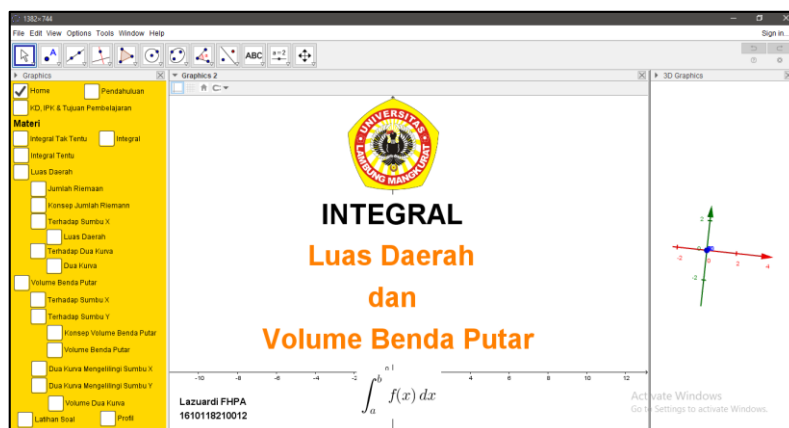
1382×744

File Edit View Options Tools Window Help

Sign in...

ABC

a=2

Graphics

Home

Pendahuluan

KD, IPK & Tujuan Pembelajaran

Materi

Integral Tak Tentu

Integral

Integral Tentu

Luas Daerah

Jumlah Riemaan

Konsep Jumlah Riemann

Terhadap Sumbu X

Luas Daerah

Terhadap Dua Kurva

Dua Kurva

Volume Benda Putar

Terhadap Sumbu X

Terhadap Sumbu Y

Konsep Volume Benda Putar

Volume Benda Putar

Dua Kurva Mengelilingi Sumbu X

Dua Kurva Mengelilingi Sumbu Y

Volume Dua Kurva

Latihan Soal

Profil

Graphics 2

UNIVERSITAS LAMBUNG MANGKURAT

INTEGRAL

Luas Daerah

dan

Volume Benda Putar

-10 -8 -6 -4 -2 4 6 8 10 12

Lazuardi FHPA

1610118210012

$\int_a^b f(x)\,dx$

3D Graphics

2 -2 2 -4 -2

Activate Windows

Go to Settings to activate Windows.